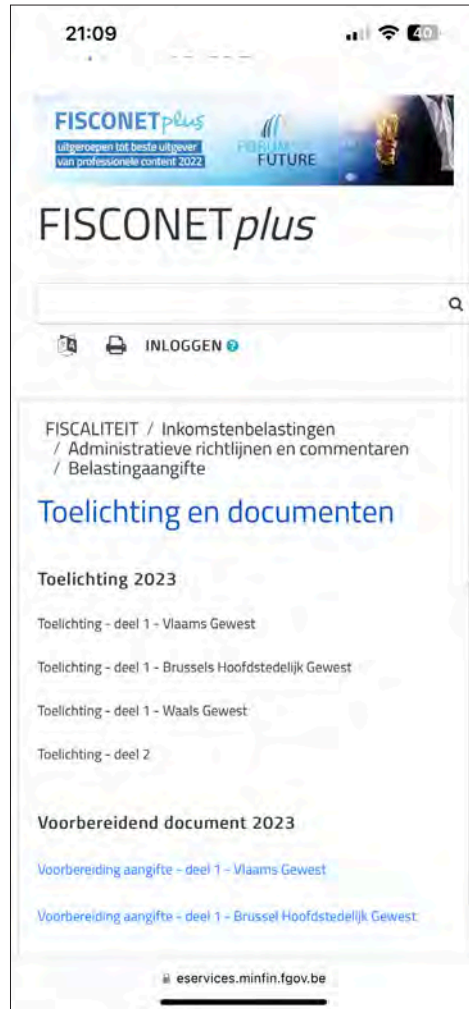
21:09

40

FISCONETplus
uitgeroepen tot beste uitgever van professionele content 2022
FORUM FUTURE

FISCONETplus

INLOGGEN

FISCALITEIT / Inkomstenbelastingen / Administratieve richtlijnen en commentaren / Belastingaangifte

Toelichting en documenten

Toelichting 2023

Toelichting - deel 1 - Vlaams Gewest

Toelichting - deel 1 - Brussels Hoofdstedelijk Gewest

Toelichting - deel 1 - Waals Gewest

Toelichting - deel 2

Voorbereidend document 2023

Voorbereiding aangifte - deel 1 - Vlaams Gewest

Voorbereiding aangifte - deel 1 - Brussel Hoofdstedelijk Gewest

eservices.minfin.fgov.be